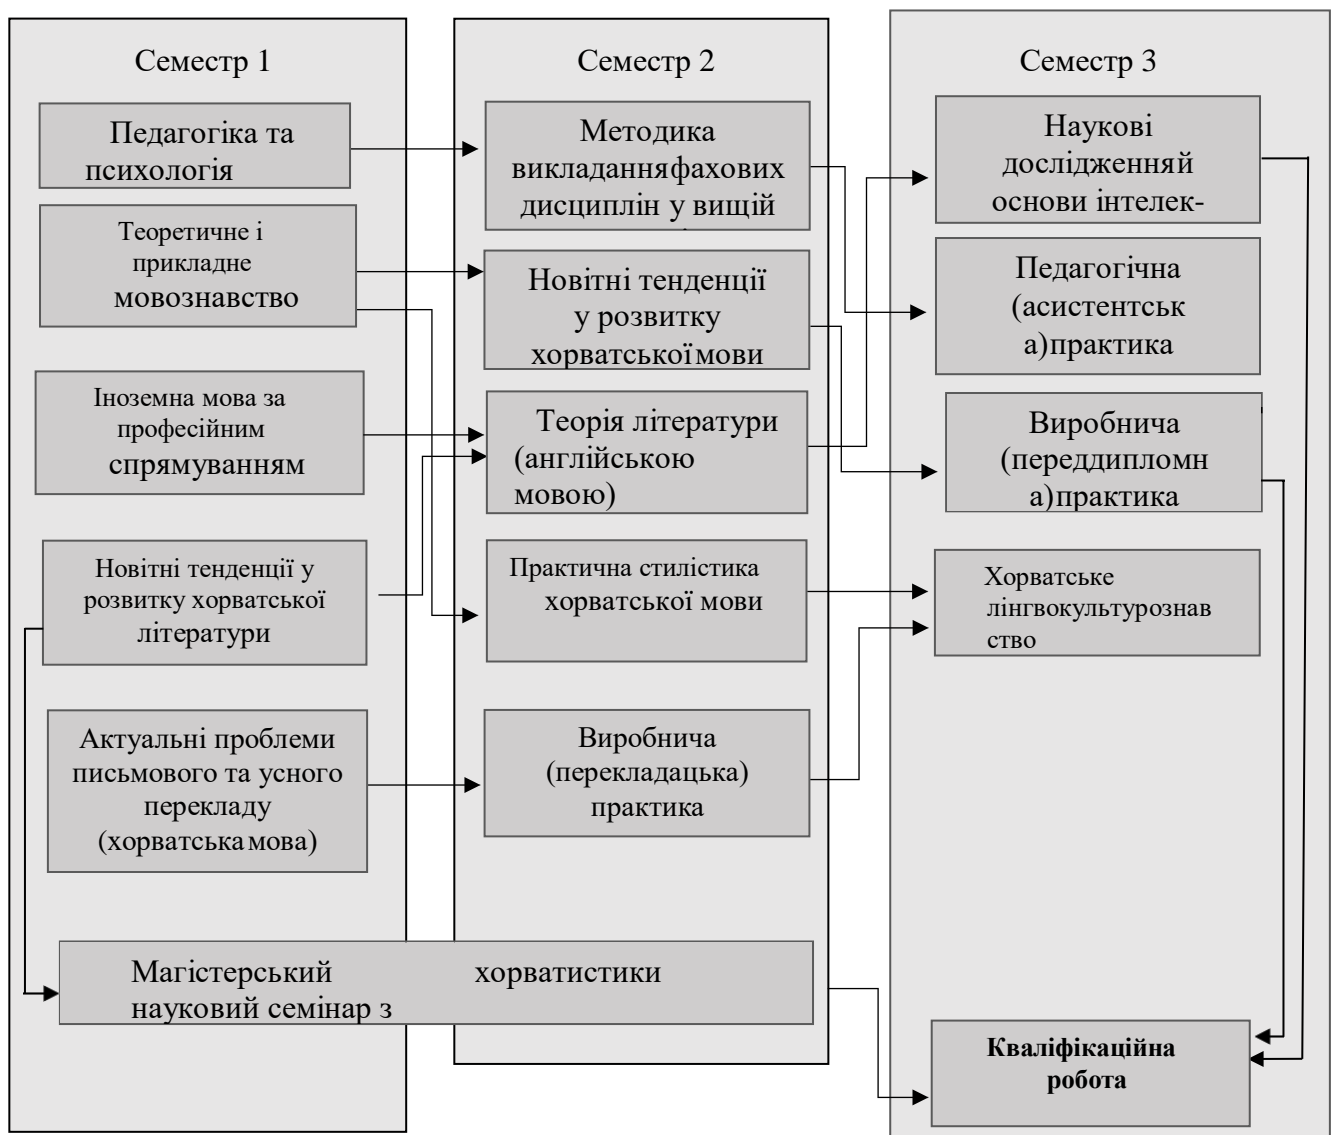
Семестр 1

Педагогіка та психологія

Теоретичне і прикладне мовознавство

Іноземна мова за професійним спрямуванням

Новітні тенденції у розвитку хорватської літератури

Актуальні проблеми письмового та усного перекладу (хорватська мова)

Семестр 2

Методика викладанняфахових дисциплін у вищій

Новітні тенденції у розвитку хорватськоїмови

Теорія літератури (англійською мовою)

Практична стилістика хорватської мови

Виробнича (перекладацька) практика

Магістерський хорватистики науковий семінар з

Семестр 3

Наукові дослідженняй основи інтелек-

Педагогічна (асистентськ а)практика

Виробнича (переддипломн а)практика

Хорватське лінгвокультурознав ство

Кваліфікаційна робота